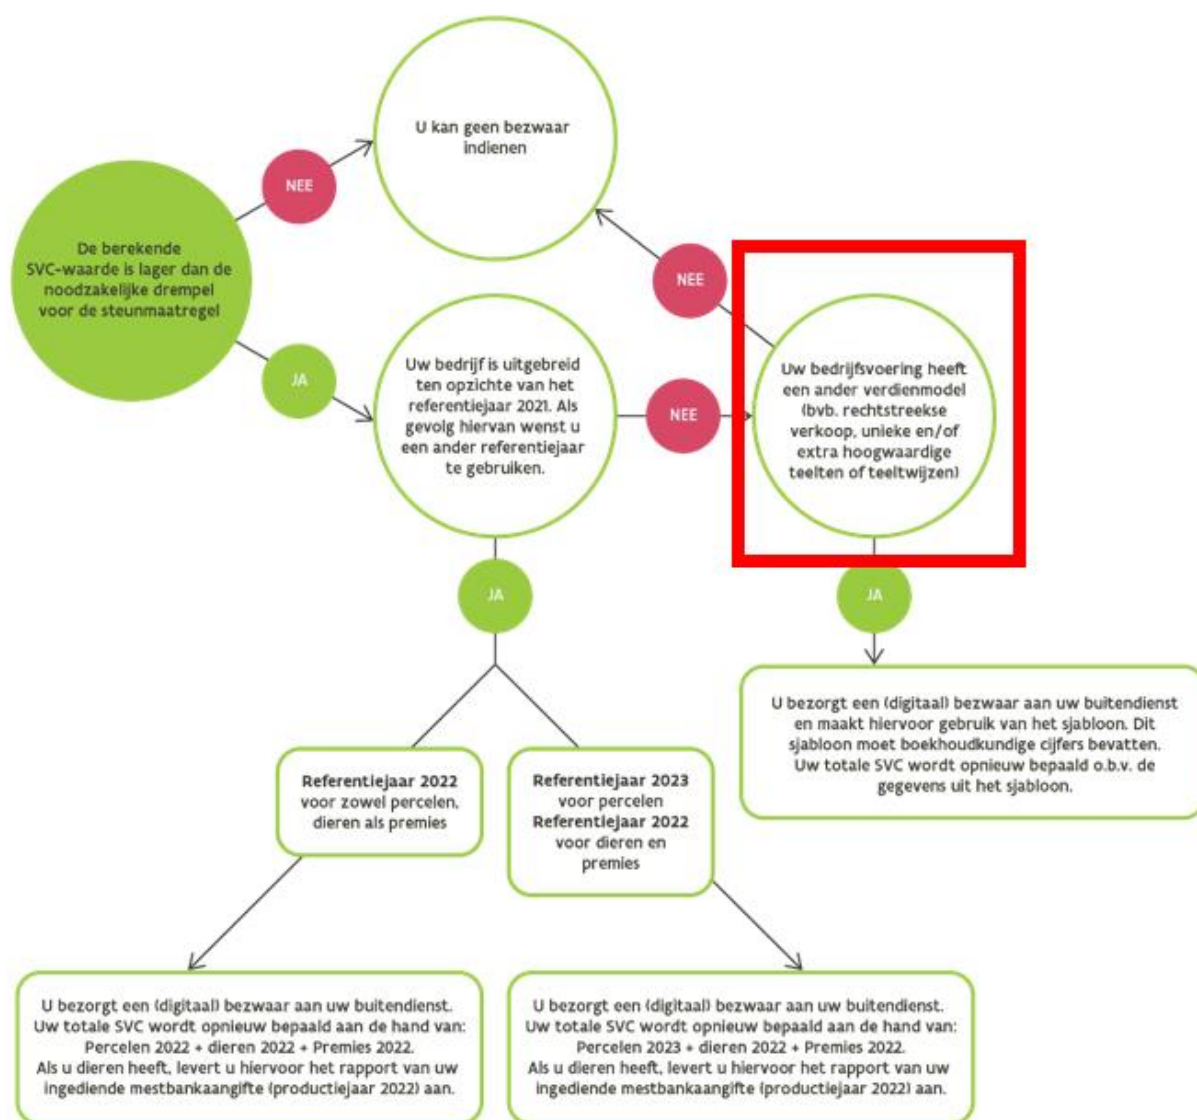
U kan geen bezwaar indienen

NEE

De berekende SVC-waarde is lager dan de noodzakelijke drempel voor de steunmaatregel

NEE

JA

Uw bedrijf is uitgebreid ten opzichte van het referentiejaar 2021. Als gevolg hiervan wenst u een ander referentiejaar te gebruiken.

NEE

Uw bedrijfsvoering heeft een ander verdienmodel (bvb. rechtstreekse verkoop, unieke en/of extra hoogwaardige teelten of teeltwijzen)

JA

JA

U bezorgt een (digitaal) bezwaar aan uw buitendienst en maakt hiervoor gebruik van het sjabloon. Dit sjabloon moet boekhoudkundige cijfers bevatten. Uw totale SVC wordt opnieuw bepaald o.b.v. de gegevens uit het sjabloon.

**Referentiejaar 2022** voor zowel percelen, dieren als premies

**Referentiejaar 2023** voor percelen **Referentiejaar 2022** voor dieren en premies

U bezorgt een (digitaal) bezwaar aan uw buitendienst. Uw totale SVC wordt opnieuw bepaald aan de hand van: Percelen 2022 + dieren 2022 + Premies 2022. Als u dieren heeft, levert u hiervoor het rapport van uw ingediende mestbankaangifte (productiejaar 2022) aan.

U bezorgt een (digitaal) bezwaar aan uw buitendienst. Uw totale SVC wordt opnieuw bepaald aan de hand van: Percelen 2023 + dieren 2022 + Premies 2022. Als u dieren heeft, levert u hiervoor het rapport van uw ingediende mestbankaangifte (productiejaar 2022) aan.